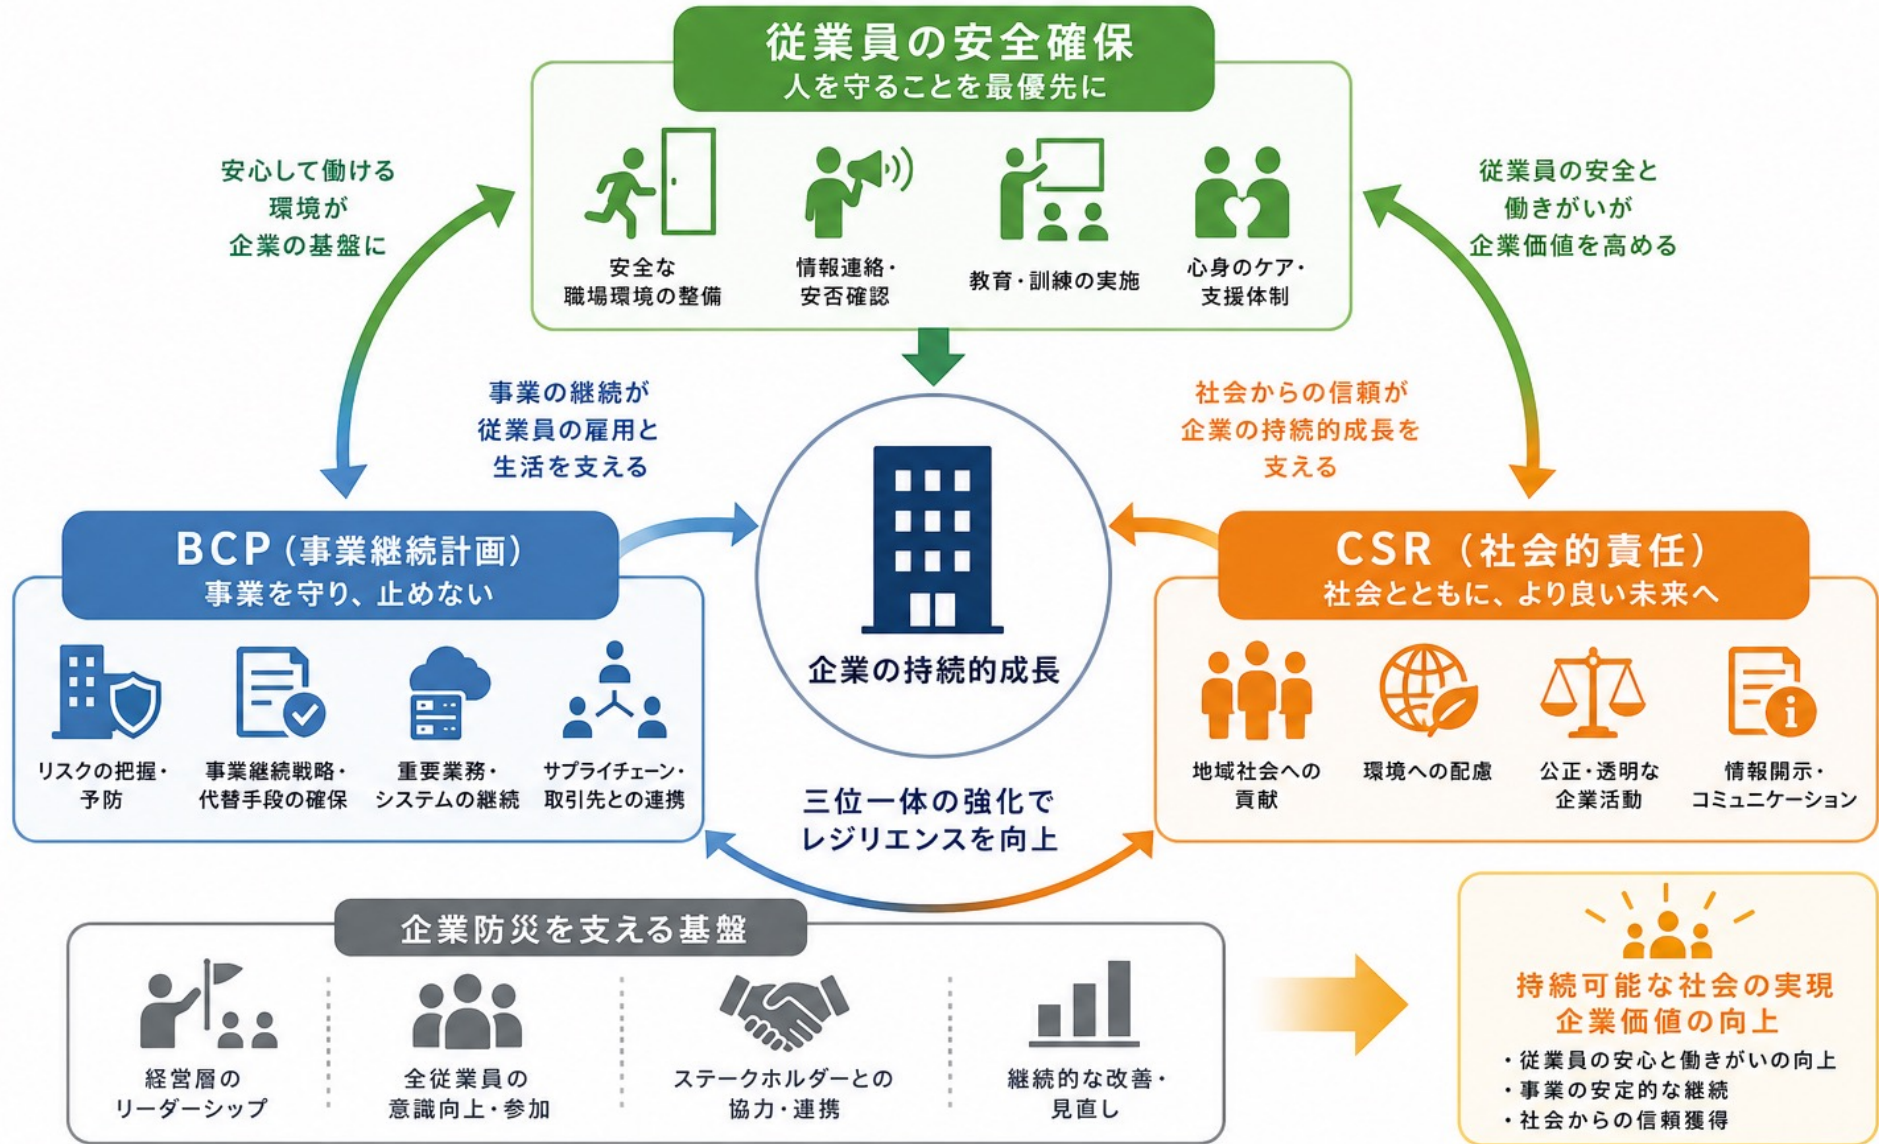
従業員の安全確保
人を守ることを最優先に

安全な職場環境の整備
情報連絡・安否確認
教育・訓練の実施
心身のケア・支援体制

安心して働ける環境が企業の基盤に

従業員の安全と働きがいが企業価値を高める

事業の継続が従業員の雇用と生活を支える

社会からの信頼が企業の持続的成長を支える

企業の持続的成長

BCP（事業継続計画）
事業を守り、止めない

リスクの把握・予防
事業継続戦略・代替手段の確保
重要業務・システムの継続
サプライチェーン・取引先との連携

CSR（社会的責任）
社会とともに、より良い未来へ

地域社会への貢献
環境への配慮
公正・透明な企業活動
情報開示・コミュニケーション

三位一体の強化でレジリエンスを向上

企業防災を支える基盤

経営層のリーダーシップ
全従業員の意識向上・参加
ステークホルダーとの協力・連携
継続的な改善・見直し

持続可能な社会の実現
企業価値の向上
・従業員の安心と働きがいの向上
・事業の安定的な継続
・社会からの信頼獲得